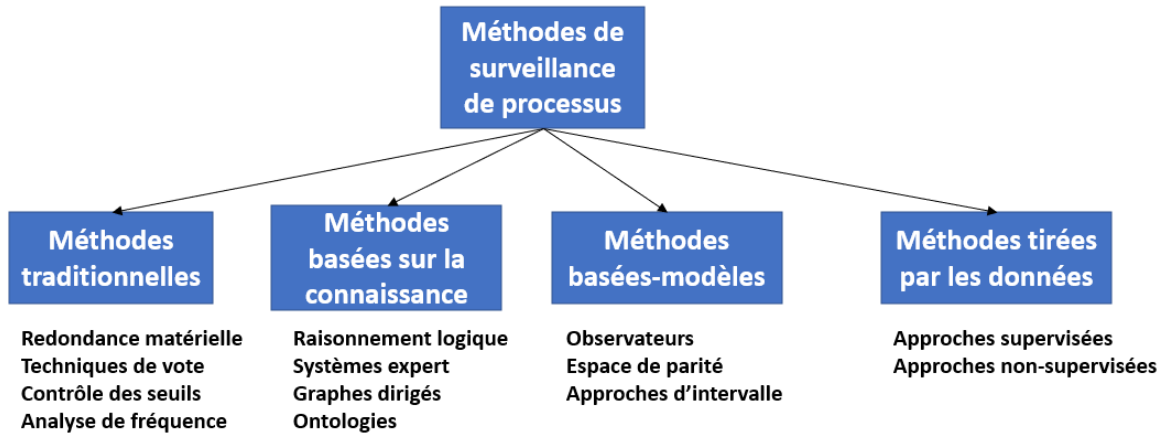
Méthodes de surveillance de processus

Méthodes traditionnelles

Redondance matérielle
Techniques de vote
Contrôle des seuils
Analyse de fréquence

Méthodes basées sur la connaissance

Raisonnement logique
Systèmes expert
Graphes dirigés
Ontologies

Méthodes basées-modèles

Observateurs
Espace de parité
Approches d'intervalle

Méthodes tirées par les données

Approches supervisées
Approches non-supervisées